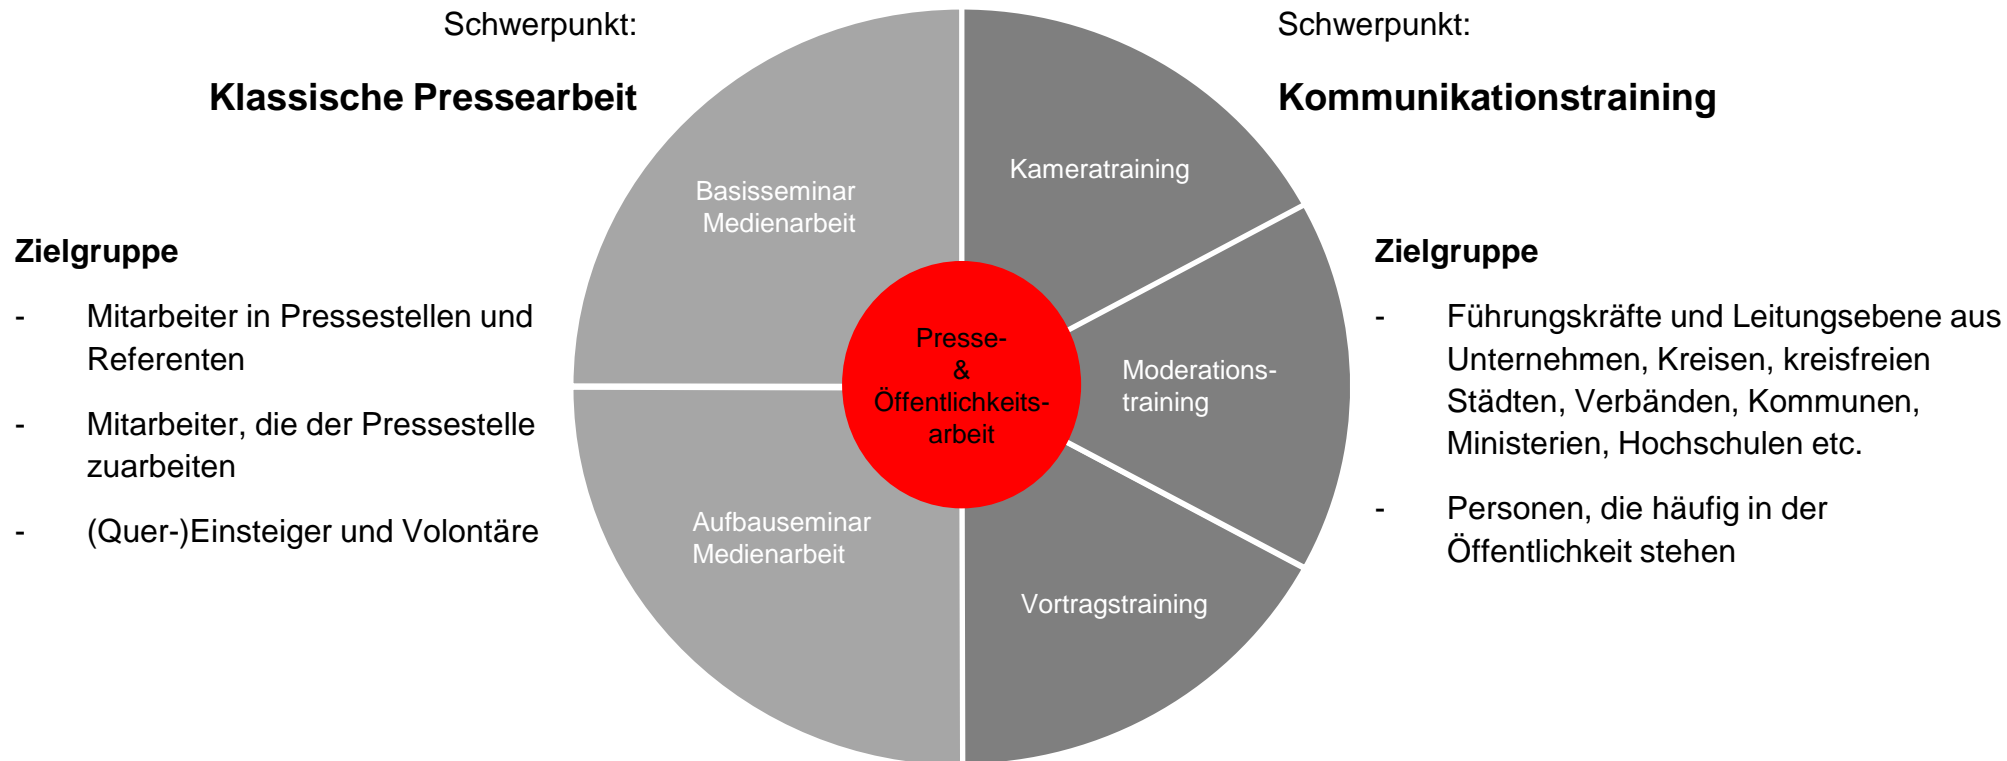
Schwerpunkt:

**Klassische Pressearbeit**

**Zielgruppe**

- Mitarbeiter in Pressestellen und Referenten

- Mitarbeiter, die der Pressestelle zuarbeiten

- (Quer-)Einsteiger und Volontäre

Basisseminar Medienarbeit

Aufbauseminar Medienarbeit

Presse- & Öffentlichkeitsarbeit

Kameratraining

Moderationstraining

Vortragstraining

Schwerpunkt:

**Kommunikationstraining**

**Zielgruppe**

- Führungskräfte und Leitungsebene aus Unternehmen, Kreisen, kreisfreien Städten, Verbänden, Kommunen, Ministerien, Hochschulen etc.

- Personen, die häufig in der Öffentlichkeit stehen